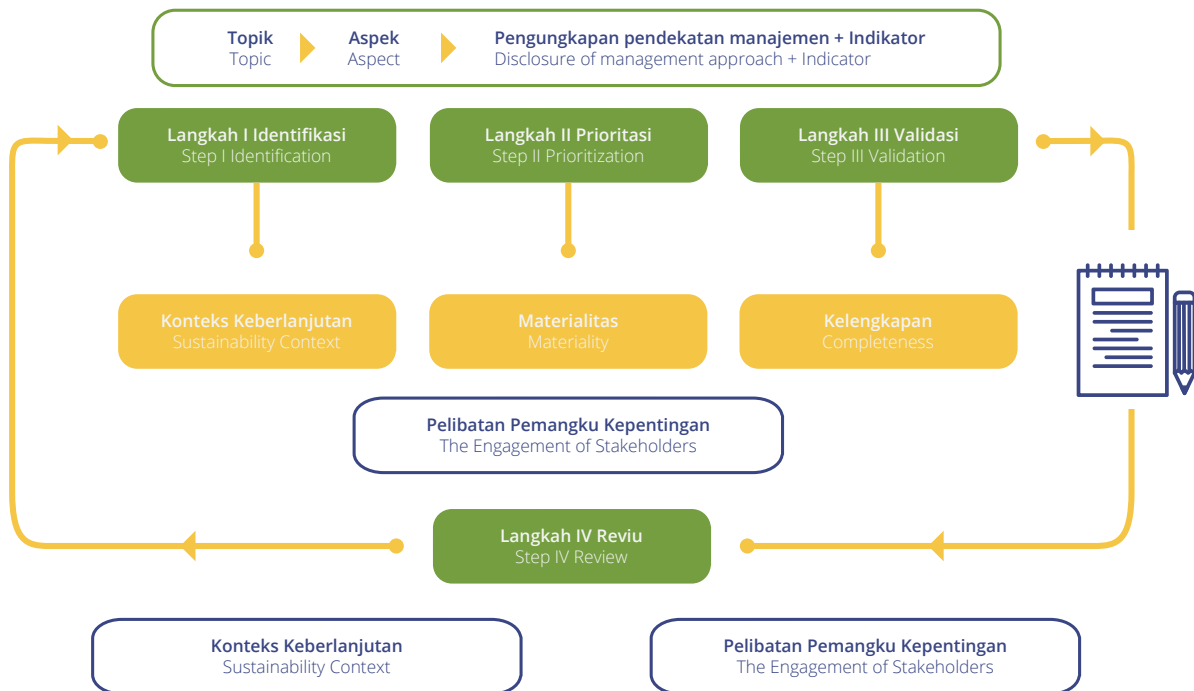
Topik
Topic

Aspek
Aspect

Pengungkapan pendekatan manajemen + Indikator
Disclosure of management approach + Indicator

Langkah I Identifikasi
Step I Identification

Langkah II Prioritasi
Step II Prioritization

Langkah III Validasi
Step III Validation

Konteks Keberlanjutan
Sustainability Context

Materialitas
Materiality

Kelengkapan
Completeness

Pelibatan Pemangku Kepentingan
The Engagement of Stakeholders

Langkah IV Reviu
Step IV Review

Konteks Keberlanjutan
Sustainability Context

Pelibatan Pemangku Kepentingan
The Engagement of Stakeholders